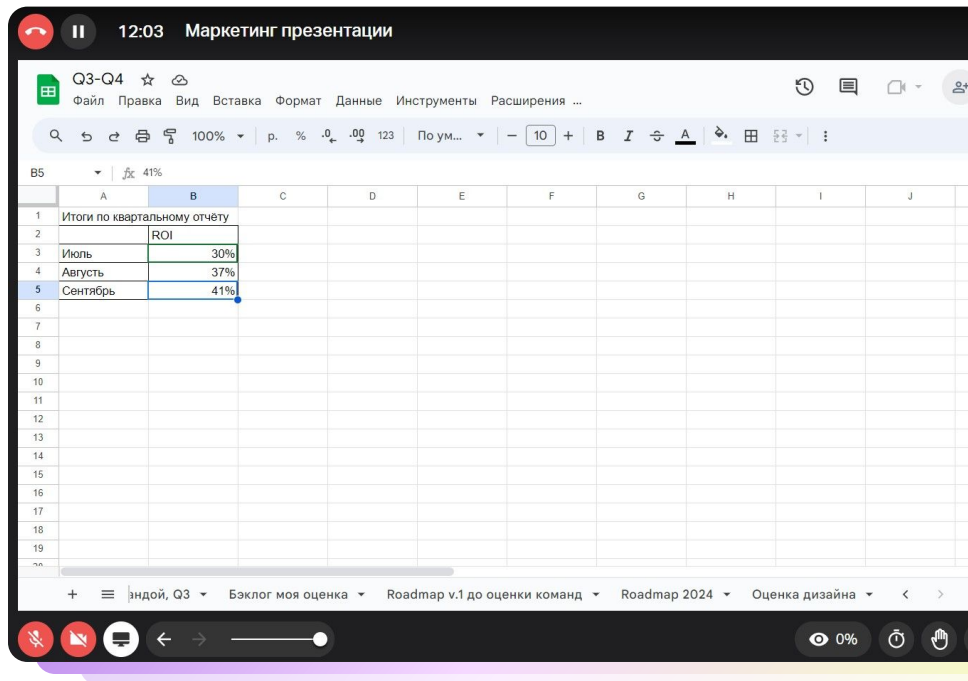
12:03 Маркетинг презентации

Q3-Q4
Файл Правка Вид Вставка Формат Данные Инструменты Расширения ...

100% р. % .0 .00 123 По ум... 10

B5 fx 41%

| | A | B | C | D | E | F | G | H | I | J |
|---|---|---|---|---|---|---|---|---|---|---|
| 1 | Итоги по квартальному отчёту | | | | | | | | | |
| 2 | | ROI | | | | | | | | |
| 3 | Июль | 30% | | | | | | | | |
| 4 | Августь | 37% | | | | | | | | |
| 5 | Сентябрь | 41% | | | | | | | | |
| 6 | | | | | | | | | | |
| 7 | | | | | | | | | | |
| 8 | | | | | | | | | | |
| 9 | | | | | | | | | | |
| 10 | | | | | | | | | | |
| 11 | | | | | | | | | | |
| 12 | | | | | | | | | | |
| 13 | | | | | | | | | | |
| 14 | | | | | | | | | | |
| 15 | | | | | | | | | | |
| 16 | | | | | | | | | | |
| 17 | | | | | | | | | | |
| 18 | | | | | | | | | | |
| 19 | | | | | | | | | | |

+ ндой, Q3 Бэклог моя оценка Roadmap v.1 до оценки команд Roadmap 2024 Оценка дизайна

0%